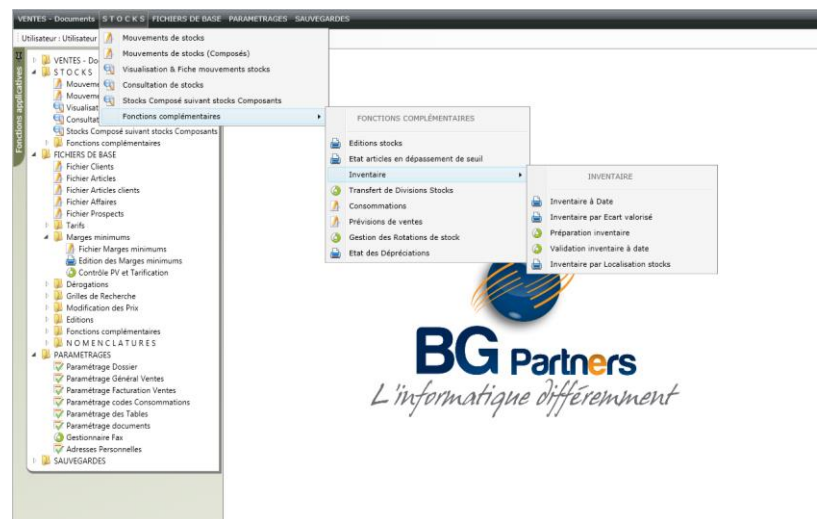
VENTES - Documents S T O C K S FICHIERS DE BASE PARAMETRAGES SAUVEGARDES

Utilisateur : Utilisateur

Fonctions applicatives

VENTES - Do
S T O C K S
Mouveme
Mouveme
Visualisat
Consultat
Stocks Composé suivant stocks Composants
Fonctions complémentaires
FICHIERS DE BASE
Fichier Clients
Fichier Articles
Fichier Articles clients
Fichier Affaires
Fichier Prospects
Tarifs
Marges minimums
Fichier Marges minimums
Edition des Marges minimums
Contrôle PV et Tarification
Dérogations
Grilles de Recherche
Modification des Prix
Editions
Fonctions complémentaires
N O M E N C L A T U R E S
PARAMETRAGES
Paramétrage Dossier
Paramétrage Général Ventes
Paramétrage Facturation Ventes
Paramétrage codes Consommations
Paramétrage des Tables
Paramétrage documents
Gestionnaire Fax
Adresses Personnelles
SAUVEGARDES

Mouvements de stocks
Mouvements de stocks (Composés)
Visualisation & Fiche mouvements stocks
Consultation de stocks
Stocks Composé suivant stocks Composants
Fonctions complémentaires

FONCTIONS COMPLÉMENTAIRES
Editions stocks
Etat articles en dépassement de seuil
Inventaire
Transfert de Divisions Stocks
Consommations
Prévisions de ventes
Gestion des Rotations de stock
Etat des Dépréciations

INVENTAIRE
Inventaire à Date
Inventaire par Ecart valorisé
Préparation inventaire
Validation inventaire à date
Inventaire par Localisation stocks

BG Partners
L'informatique différemment